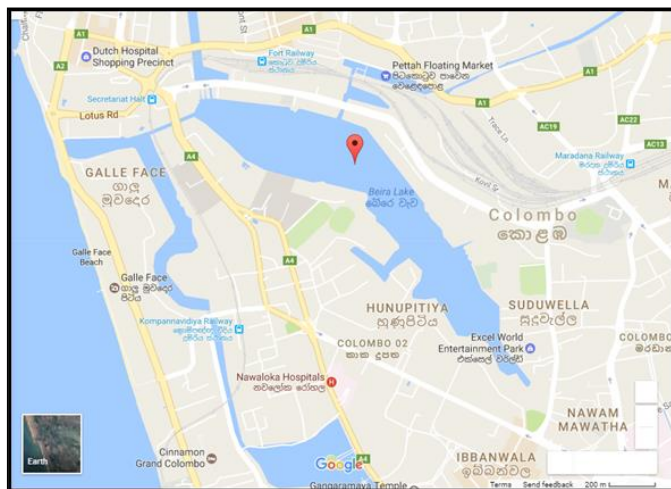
A1
Dutch Hospital Shopping Precinct
A2
Fort Railway
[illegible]
Pettah Floating Market
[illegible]
A1
Secretariat Halt
Lotus Rd
A1
AC19
A22
A13
Maradana Railway
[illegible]
GALLE FACE
ගාලු මුවදොර
A4
Beira Lake
බේරේ වැව
Colombo
කොළඹ
Galle Face Beach
Galle Face
ගාලු මුවදොර පිටිය
A4
HUNUPITIYA
හුණුපිටිය
SUDUWELLA
සුදුවැල්ල
Kompannavidiya Railway
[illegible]
COLOMBO 02
කොළඹ 02
Excel World Entertainment Park
එක්සෙල් වර්ල්ඩ්
COLOMBO
Nawaloka Hospitals
නවලෝක රෝහල
NAWAM MAWATHA
Earth
Cinnamon Grand Colombo
Google
A4
IBBANWALA
ඉබ්බන්වල
Gangaramaya Temple
Terms Send feedback 200 m